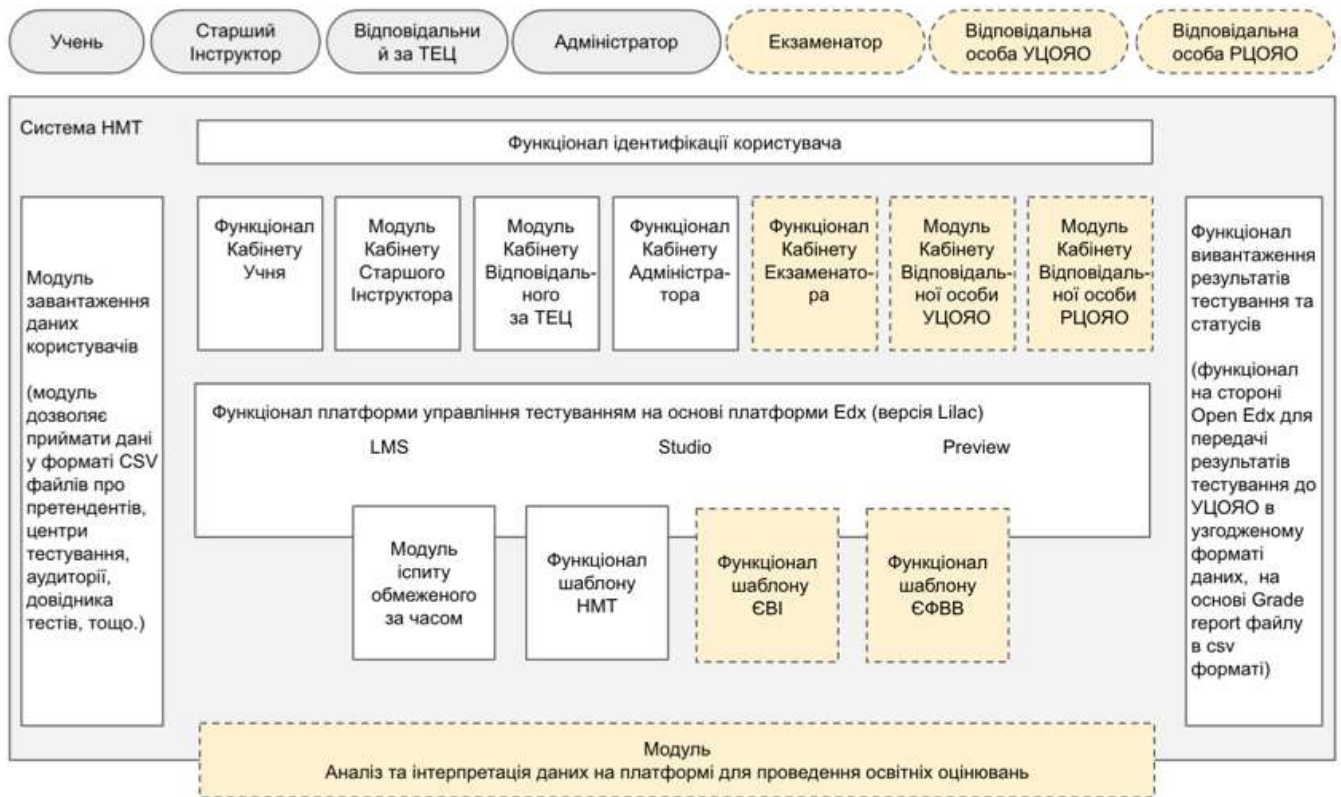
Учень

Старший Інструктор

Відповідальний за ТЕЦ

Адміністратор

Екзаменатор

Відповідальна особа УЦОЯО

Відповідальна особа РЦОЯО

Система НМТ

Функціонал ідентифікації користувача

Модуль завантаження даних користувачів

(модуль дозволяє приймати дані у форматі CSV файлів про претендентів, центри тестування, аудиторії, довідника тестів, тощо.)

Функціонал Кабінету Учня

Модуль Кабінету Старшого Інструктора

Модуль Кабінету Відповідального за ТЕЦ

Функціонал Кабінету Адміністратора

Функціонал Кабінету Екзаменатора

Модуль Кабінету Відповідальної особи УЦОЯО

Модуль Кабінету Відповідальної особи РЦОЯО

Функціонал вивантаження результатів тестування та статусів

(функціонал на стороні Open Edx для передачі результатів тестування до УЦОЯО в узгодженому форматі даних, на основі Grade report файлу в csv форматі)

Функціонал платформи управління тестуванням на основі платформи Edx (версія Lilac)

LMS

Studio

Preview

Модуль іспиту обмеженого за часом

Функціонал шаблону НМТ

Функціонал шаблону ЄВІ

Функціонал шаблону ЄФВВ

Модуль
Аналіз та інтерпретація даних на платформі для проведення освітніх оцінювань